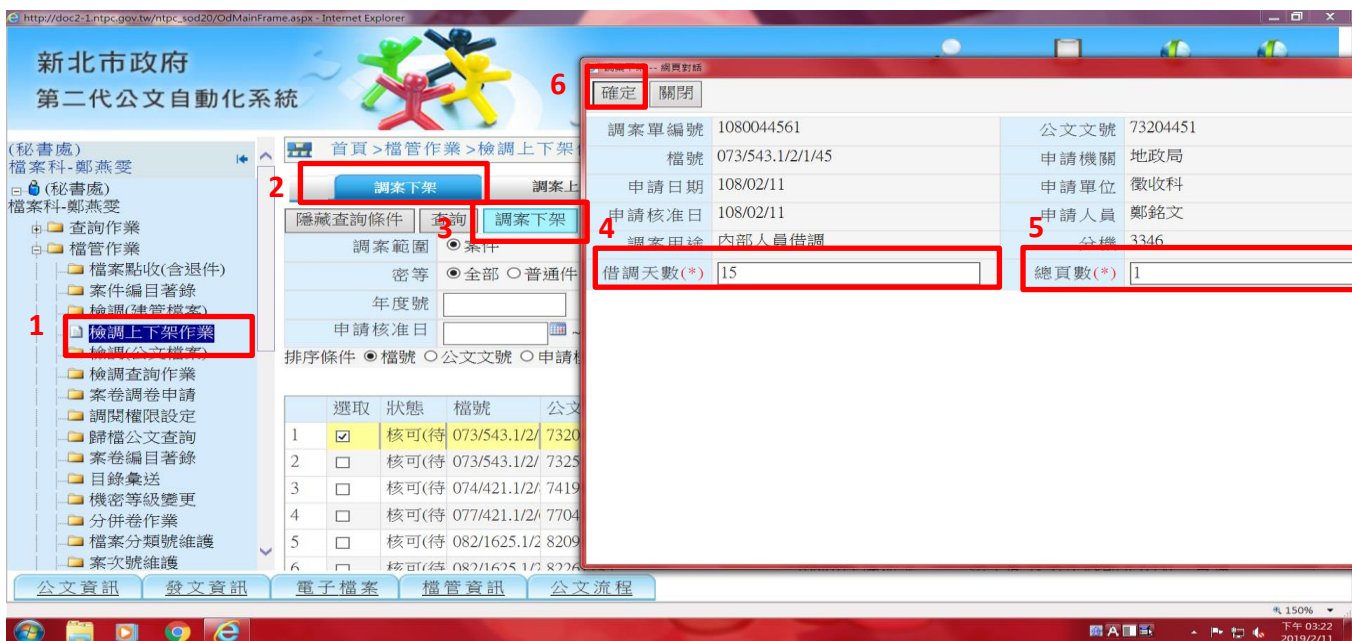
http://doc2-1.ntpc.gov.tw/ntpc_sod20/OdMainFrame.aspx - Internet Explorer

新北市政府
第二代公文自動化系統

(秘書處)
檔案科-鄭燕雯

(秘書處)
檔案科-鄭燕雯
查詢作業
檔管作業
檔案點收(含退件)
案件編目著錄
檢調(建管檔案)
1
檢調上下架作業
檢調(公文檔案)
檢調查詢作業
案卷調卷申請
調閱權限設定
歸檔公文查詢
案卷編目著錄
目錄彙送
機密等級變更
分併卷作業
檔案分類號維護
案次號維護

首頁 > 檔管作業 > 檢調上下架
2
調案下架
調案上
隱藏查詢條件 查詢 3 調案下架
調案範圍 ◉案件
密等 ◉全部 ○普通件
年度號
申請核准日
排序條件 ◉檔號 ○公文文號 ○申請

| | 選取 | 狀態 | 檔號 | 公文 |
|---|---|---|---|---|
| 1 | ☑ | 核可(待 | 073/543.1/2/ | 7320 |
| 2 | ☐ | 核可(待 | 073/543.1/2/ | 7325 |
| 3 | ☐ | 核可(待 | 074/421.1/2/ | 7419 |
| 4 | ☐ | 核可(待 | 077/421.1/2/ | 7704 |
| 5 | ☐ | 核可(待 | 082/1625.1/2 | 8209 |
| 6 | ☐ | 核可(待 | 082/1625.1/2 | 8226 |

-- 網頁對話
6
確定 關閉

| 調案單編號 | 1080044561 | 公文文號 | 73204451 |
|---|---|---|---|
| 檔號 | 073/543.1/2/1/45 | 申請機關 | 地政局 |
| 申請日期 | 108/02/11 | 申請單位 | 徵收科 |
| 申請核准日 | 108/02/11 | 申請人員 | 鄭銘文 |
| 調案用途 | 內部人員借調 | 分機 | 3346 |
| 借調天數(*) | 15 | 總頁數(*) | 1 |

4
5

公文資訊 發文資訊 電子檔案 檔管資訊 公文流程

150%
下午 03:22
2019/2/11